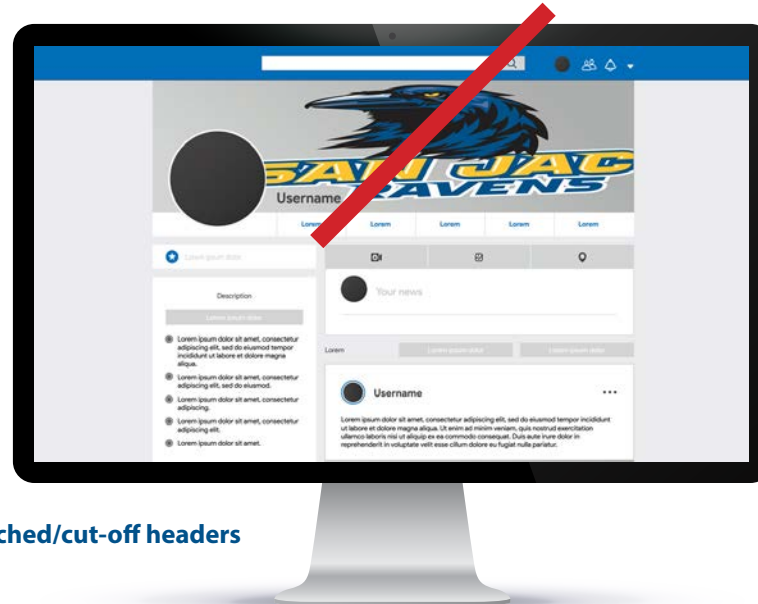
SAN JAC RAVENS

Username

Lorem Lorem Lorem Lorem Lorem

Lorem ipsum dolor

Description

Lorem ipsum dolor

Lorem ipsum dolor sit amet, consectetur adipiscing elit, sed do eiusmod tempor incididunt ut labore et dolore magna aliqua.

Lorem ipsum dolor sit amet, consectetur adipiscing elit, sed do eiusmod.

Lorem ipsum dolor sit amet, consectetur adipiscing.

Lorem ipsum dolor sit amet, consectetur adipiscing elit.

Lorem ipsum dolor sit amet.

Your news

Lorem

Lorem ipsum dolor

Lorem ipsum dolor

Username

Lorem ipsum dolor sit amet, consectetur adipiscing elit, sed do eiusmod tempor incididunt ut labore et dolore magna aliqua. Ut enim ad minim veniam, quis nostrud exercitation ullamco laboris nisi ut aliquip ex ea commodo consequat. Duis aute irure dolor in reprehenderit in voluptate velit esse cillum dolore eu fugiat nulla pariatur.

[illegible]ched/cut-off headers